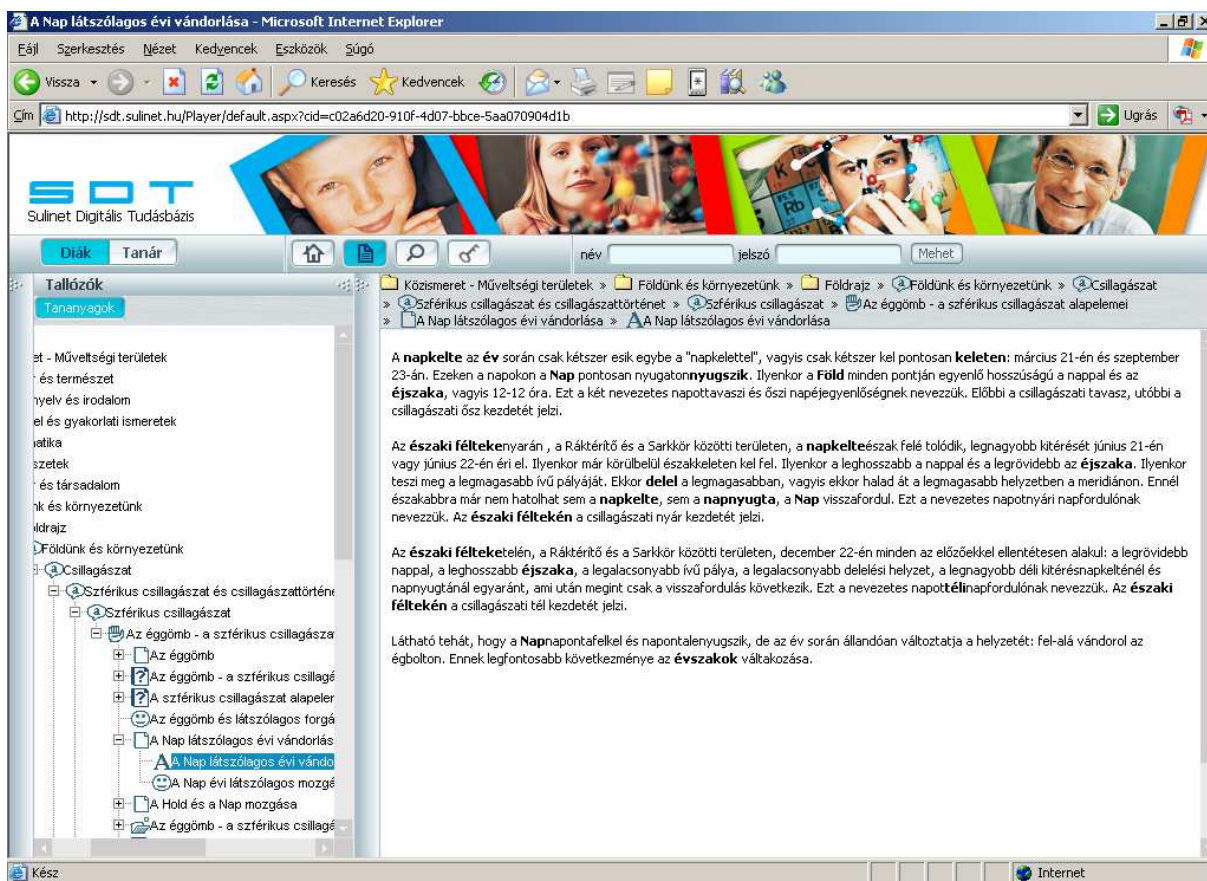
A Nap látszólagos évi vándorlása - Microsoft Internet Explorer

Fájl Szerkesztés Nézet Kedvencek Eszközök Súgó

Vissza Keresés Kedvencek

Cím http://sdt.sulinet.hu/Player/default.aspx?cid=c02a6d20-910f-4d07-bbce-5aa070904d1b Ugrás

SDT Sulinet Digitális Tudásbázis

Diák Tanár név jelszó Mehet

Tallózók
Tananyagok

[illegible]et - Műveltségi területek
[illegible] és természet
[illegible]nyelv és irodalom
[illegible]el és gyakorlati ismeretek
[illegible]atika
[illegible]szetek
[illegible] és társadalom
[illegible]k és környezetünk
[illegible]ldrajz
Földünk és környezetünk
Csillagászat
Szférikus csillagászat és csillagászattörténe
Szférikus csillagászat
Az éggömb - a szférikus csillagásza
Az éggömb
Az éggömb - a szférikus csillagá
A szférikus csillagászat alapeler
Az éggömb és látszólagos forgá
A Nap látszólagos évi vándorlás
A Nap látszólagos évi vándo
A Nap évi látszólagos mozgé
A Hold és a Nap mozgása
Az éggömb - a szférikus csillagá

Közismeret - Műveltségi területek » Földünk és környezetünk » Földrajz » Földünk és környezetünk » Csillagászat » Szférikus csillagászat és csillagászattörténet » Szférikus csillagászat » Az éggömb - a szférikus csillagászat alapelemei » A Nap látszólagos évi vándorlása » A Nap látszólagos évi vándorlása

A **napkelte** az **év** során csak kétszer esik egybe a "napkelettel", vagyis csak kétszer kel pontosan **keleten**: március 21-én és szeptember 23-án. Ezeken a napokon a **Nap** pontosan nyugaton**nyugszik**. Ilyenkor a **Föld** minden pontján egyenlő hosszúságú a nappal és az **éjszaka**, vagyis 12-12 óra. Ezt a két nevezetes napottavaszi és őszi napéjegyenlőségnek nevezzük. Előbbi a csillagászati tavasz, utóbbi a csillagászati ősz kezdetét jelzi.

Az **északi félteke**nyarán , a Ráktérítő és a Sarkkör közötti területen, a **napkelte**észak felé tolódik, legnagyobb kitérését június 21-én vagy június 22-én éri el. Ilyenkor már körülbelül északkeleten kel fel. Ilyenkor a leghosszabb a nappal és a legrövidebb az **éjszaka**. Ilyenkor teszi meg a legmagasabb ívű pályáját. Ekkor **delel** a legmagasabban, vagyis ekkor halad át a legmagasabb helyzetben a meridiánon. Ennél északabbra már nem hatolhat sem a **napkelte**, sem a **napnyugta**, a **Nap** visszafordul. Ezt a nevezetes napotnyári napfordulónak nevezzük. Az **északi féltekén** a csillagászati nyár kezdetét jelzi.

Az **északi félteke**telén, a Ráktérítő és a Sarkkör közötti területen, december 22-én minden az előzőekkel ellentétesen alakul: a legrövidebb nappal, a leghosszabb **éjszaka**, a legalacsonyabb ívű pálya, a legalacsonyabb delelési helyzet, a legnagyobb déli kitérésnapkeltében és napnyugtánál egyaránt, ami után megint csak a visszafordulás következik. Ezt a nevezetes napot**téli**napfordulónak nevezzük. Az **északi féltekén** a csillagászati tél kezdetét jelzi.

Látható tehát, hogy a **Nap**napontafelkel és napontalenyugszik, de az év során állandóan változtatja a helyzetét: fel-alá vándorol az égbolton. Ennek legfontosabb következménye az **évszakok** váltakozása.

Kész Internet